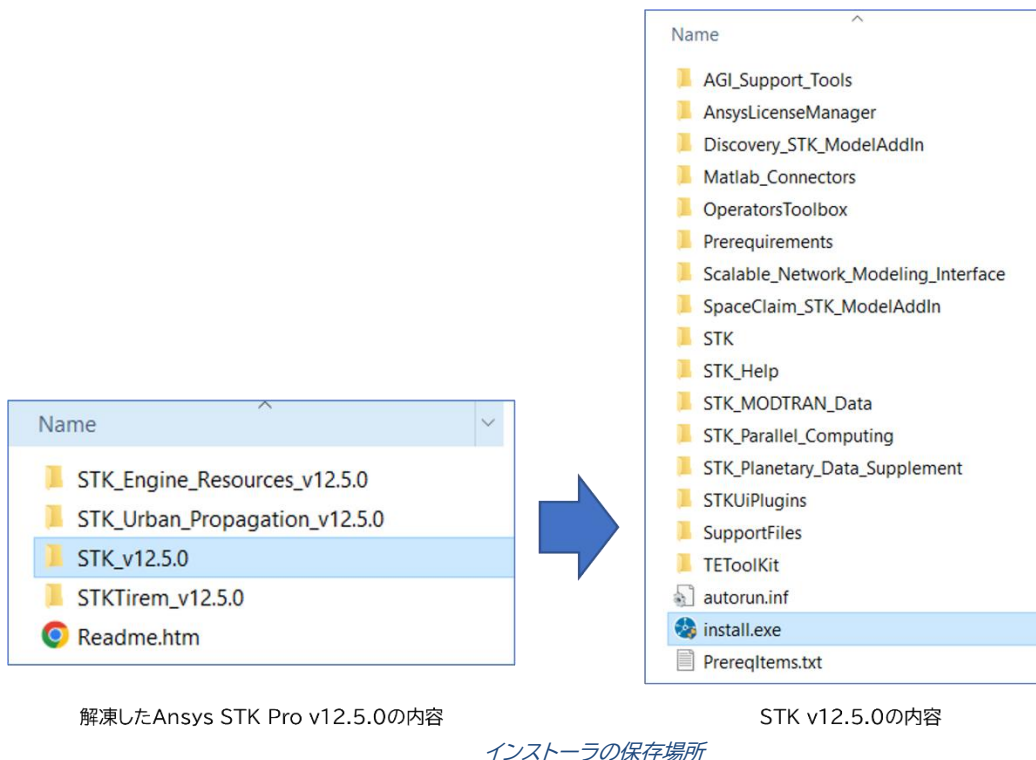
Name

STK_Engine_Resources_v12.5.0
STK_Urban_Propagation_v12.5.0
STK_v12.5.0
STKTirem_v12.5.0
Readme.htm

解凍したAnsys STK Pro v12.5.0の内容

Name

AGI_Support_Tools
AnsysLicenseManager
Discovery_STK_ModelAddIn
Matlab_Connectors
OperatorsToolbox
Prerequirements
Scalable_Network_Modeling_Interface
SpaceClaim_STK_ModelAddIn
STK
STK_Help
STK_MODTRAN_Data
STK_Parallel_Computing
STK_Planetary_Data_Supplement
STKUiPlugins
SupportFiles
TEToolKit
autorun.inf
install.exe
PrereqItems.txt

STK v12.5.0の内容

インストーラの保存場所